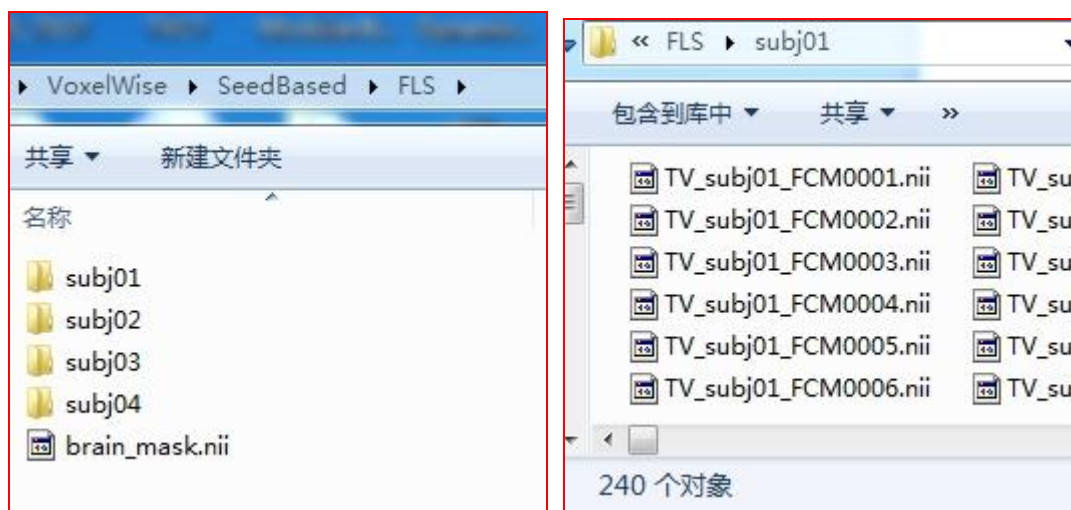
▸ VoxelWise ▸ SeedBased ▸ FLS ▸

共享 ▾ 新建文件夹

名称

subj01
subj02
subj03
subj04
brain_mask.nii

« FLS ▸ subj01

包含到库中 ▾ 共享 ▾ »

TV_subj01_FCM0001.nii
TV_subj01_FCM0002.nii
TV_subj01_FCM0003.nii
TV_subj01_FCM0004.nii
TV_subj01_FCM0005.nii
TV_subj01_FCM0006.nii
TV_su
TV_su
TV_su
TV_su
TV_su
TV_su

240 个对象